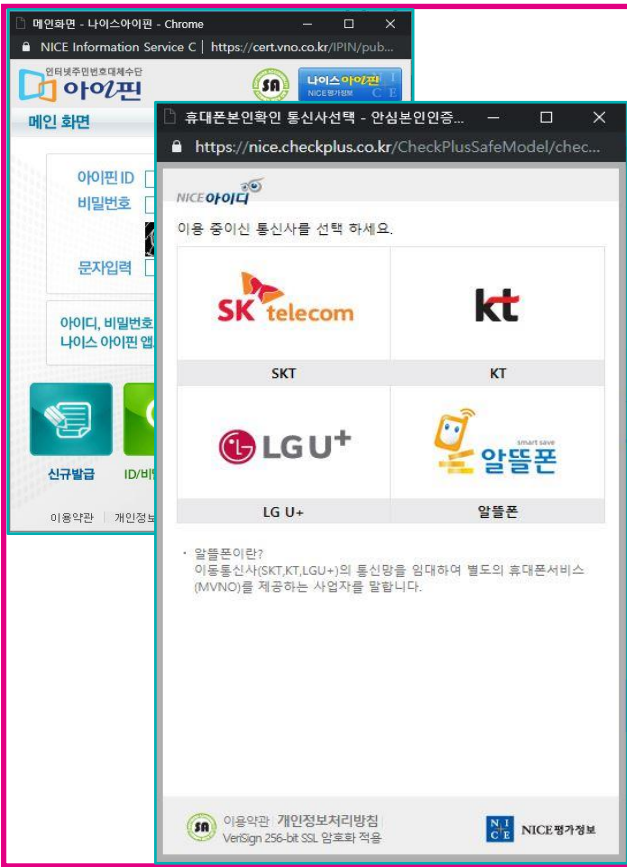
메인화면 - 나이스아이핀 - Chrome

NICE Information Service C | https://cert.vno.co.kr/IPIN/pub...

인터넷주민번호대체수단
아이핀

나이스아이핀
NICE평가정보

메인 화면

아이핀 ID
비밀번호
문자입력

아이디, 비밀번호
나이스 아이핀 앱

신규발급
ID/비

이용약관 개인정보

휴대폰본인확인 통신사선택 - 안심본인인증...

https://nice.checkplus.co.kr/CheckPlusSafeModel/chec...

NICE아이디

이용 중이신 통신사를 선택 하세요.

| SK telecom | kt |
|---|---|
| SKT | KT |
| LG U+ | smart save 알뜰폰 |
| LG U+ | 알뜰폰 |

· 알뜰폰이란?
이동통신사(SKT,KT,LGU+)의 통신망을 임대하여 별도의 휴대폰서비스(MVNO)를 제공하는 사업자를 말합니다.

이용약관 개인정보처리방침
VeriSign 256-bit SSL 암호화 적용

NICE평가정보